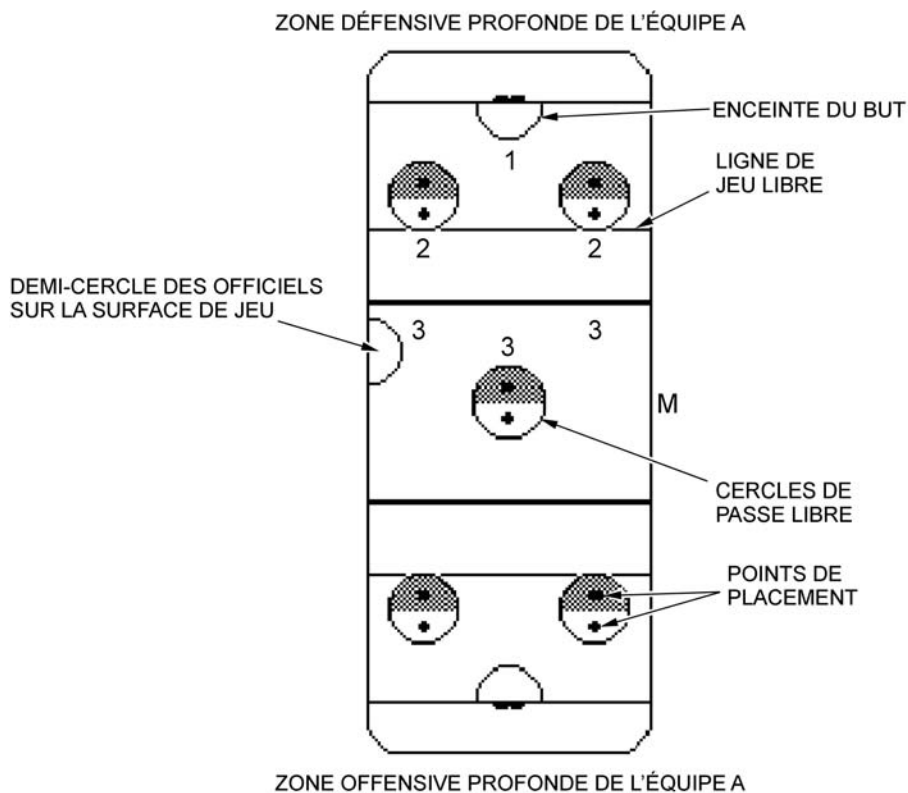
ZONE DÉFENSIVE PROFONDE DE L'ÉQUIPE A

ENCEINTE DU BUT

1

LIGNE DE JEU LIBRE

2

2

DEMI-CERCLE DES OFFICIELS SUR LA SURFACE DE JEU

3

3

3

M

CERCLES DE PASSE LIBRE

POINTS DE PLACEMENT

ZONE OFFENSIVE PROFONDE DE L'ÉQUIPE A